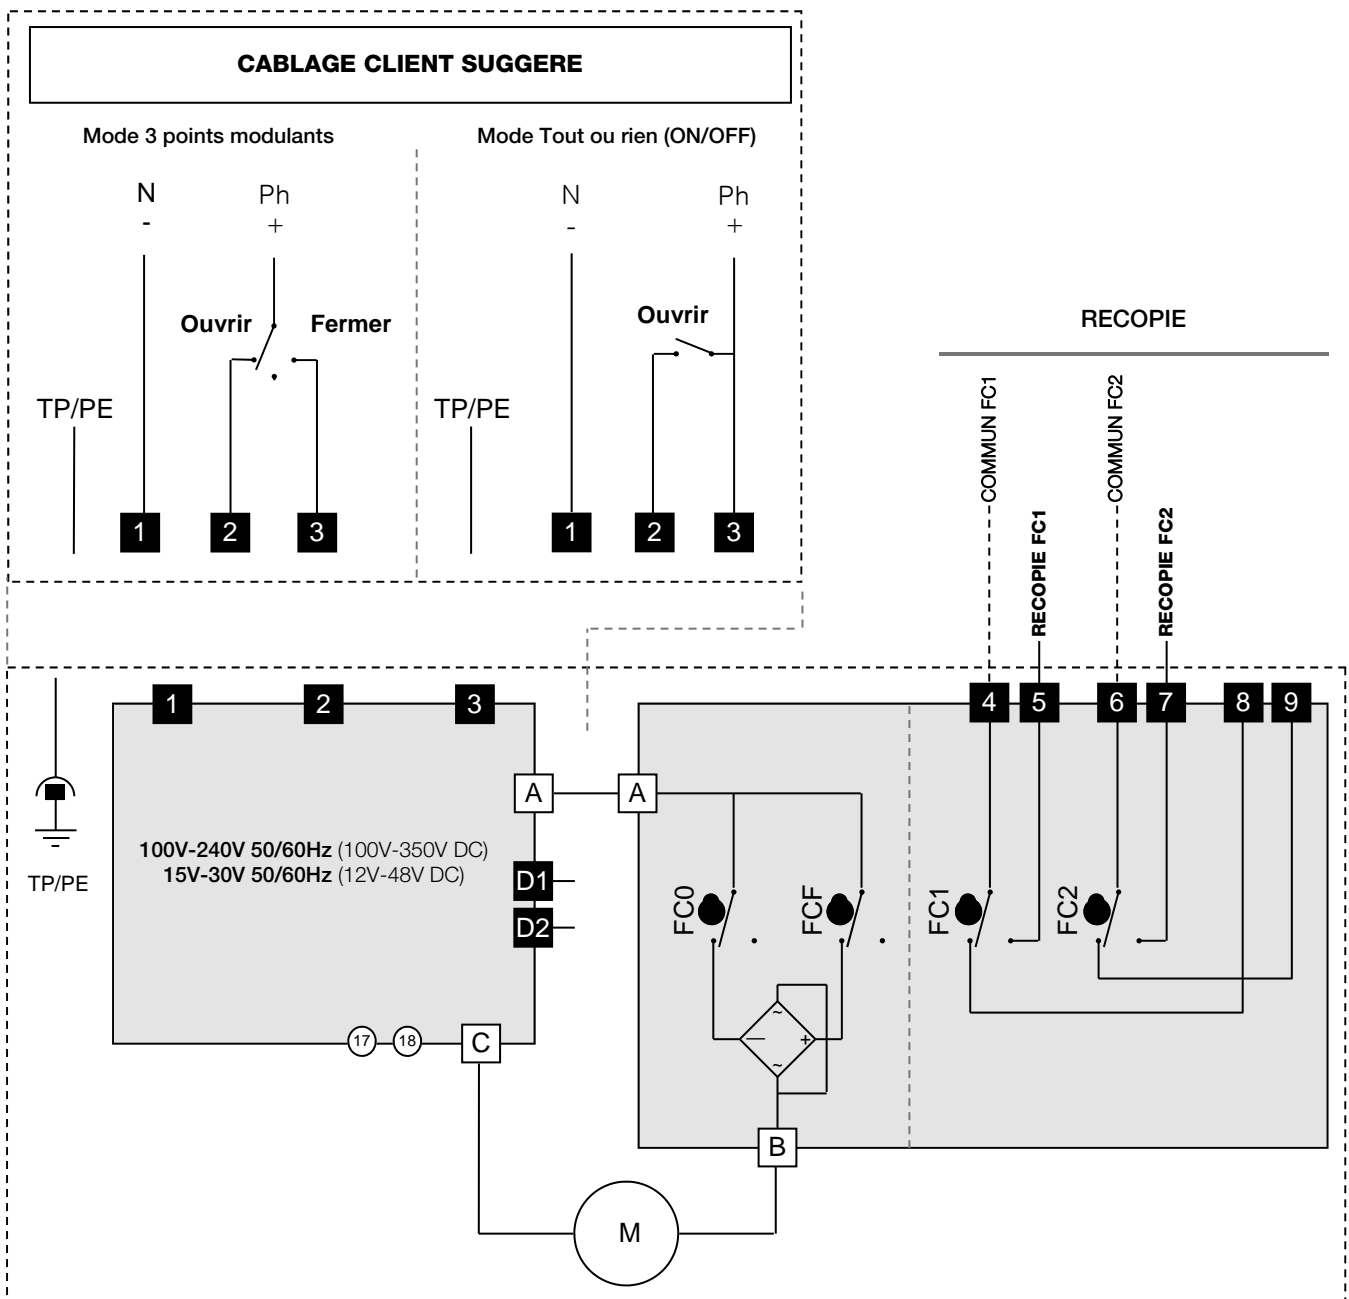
CABLAGE CLIENT SUGGERE

Mode 3 points modulants

N
-

Ph
+

Ouvrir

Fermer

TP/PE

1 2 3

Mode Tout ou rien (ON/OFF)

N
-

Ph
+

Ouvrir

TP/PE

1 2 3

RECOPIE

COMMUN FC1

RECOPIE FC1

COMMUN FC2

RECOPIE FC2

1 2 3

4 5 6 7 8 9

A

A

TP/PE

100V-240V 50/60Hz (100V-350V DC)
15V-30V 50/60Hz (12V-48V DC)

D1

D2

FC0

FCF

FC1

FC2

~

—

+

~

17 18

C

B

M